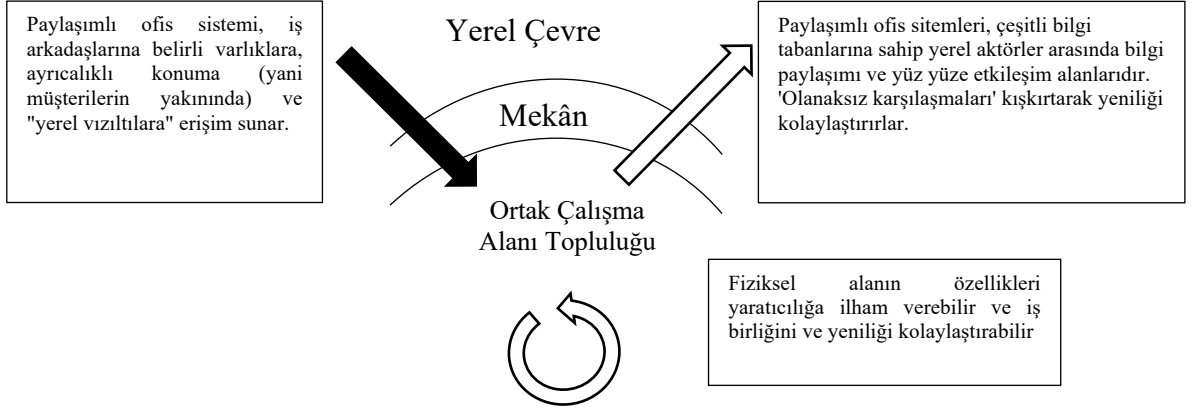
Paylaşımlı ofis sistemi, iş arkadaşlarına belirli varlıklara, ayrıcalıklı konuma (yani müşterilerin yakınında) ve "yerel vızıltılara" erişim sunar.

Yerel Çevre

Mekân

Ortak Çalışma Alanı Topluluğu

Paylaşımlı ofis sitemleri, çeşitli bilgi tabanlarına sahip yerel aktörler arasında bilgi paylaşımı ve yüz yüze etkileşim alanlarıdır. 'Olanaksız karşılaşmaları' kışkırtarak yeniliği kolaylaştırırlar.

Fiziksel alanın özellikleri yaratıcılığa ilham verebilir ve iş birliğini ve yeniliği kolaylaştırabilir